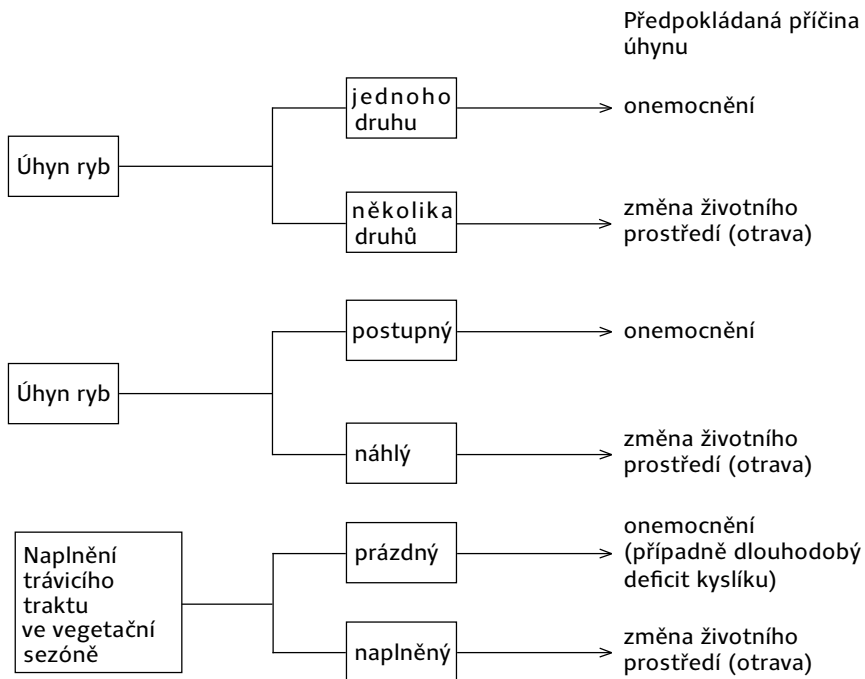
Předpokládaná příčina úhynu

Úhyn ryb

jednoho druhu

onemocnění

několika druhů

změna životního prostředí (otrava)

Úhyn ryb

postupný

onemocnění

náhlý

změna životního prostředí (otrava)

Naplnění trávicího traktu ve vegetační sezóně

prázdný

onemocnění (případně dlouhodobý deficit kyslíku)

naplněný

změna životního prostředí (otrava)